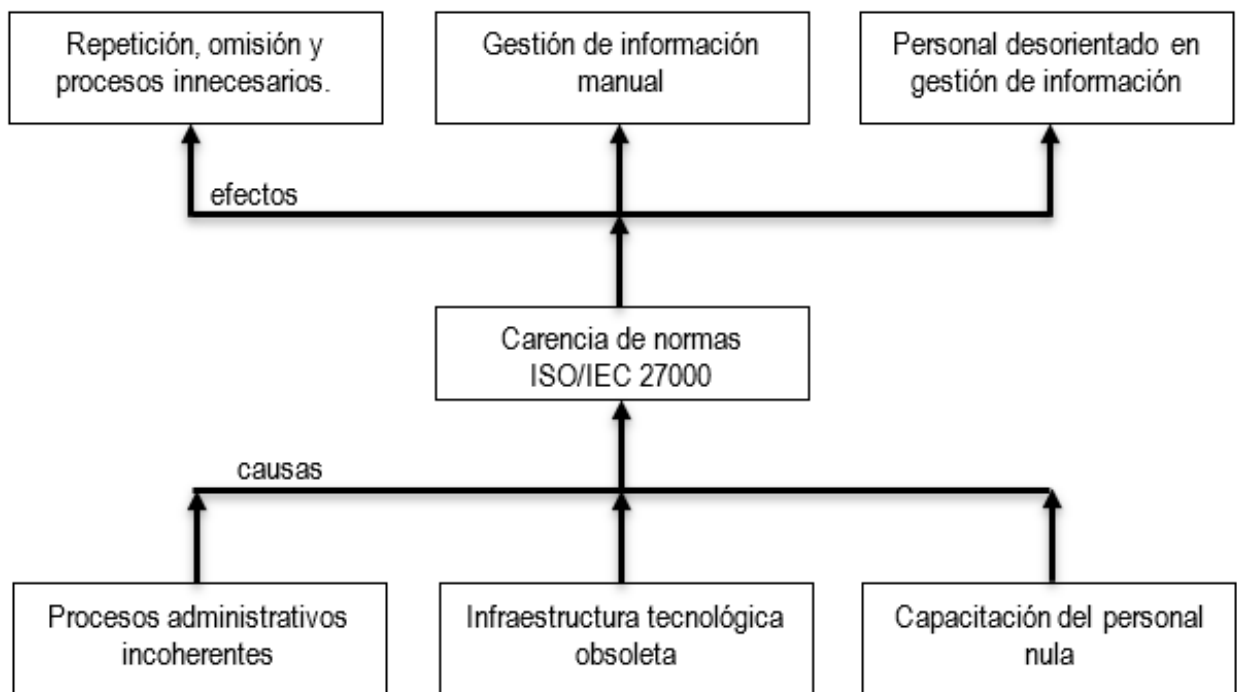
Repetición, omisión y procesos innecesarios.

Gestión de información manual

Personal desorientado en gestión de información

efectos

Carencia de normas ISO/IEC 27000

causas

Procesos administrativos incoherentes

Infraestructura tecnológica obsoleta

Capacitación del personal nula